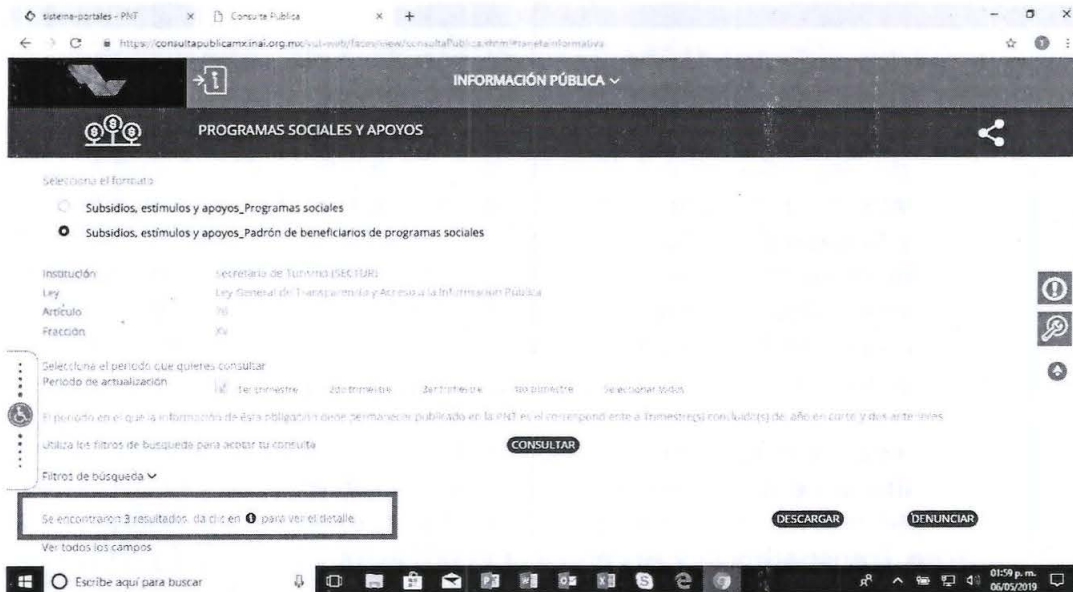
sistema-portales - PNT × Consulta Pública × +

https://consultapublicamx.inai.org.mx/vut-web/faces/view/consultaPublica.xhtml#tarjetaInformativa

INFORMACIÓN PÚBLICA

PROGRAMAS SOCIALES Y APOYOS

Selecciona el formato

Subsidios, estímulos y apoyos_Programas sociales

Subsidios, estímulos y apoyos_Padrón de beneficiarios de programas sociales

Institución Secretaría de Turismo (SECTUR)
Ley Ley General de Transparencia y Acceso a la Información Pública
Artículo 70
Fracción XV

Selecciona el periodo que quieres consultar
Periodo de actualización 1er trimestre 2do trimestre 3er trimestre 4to trimestre Seleccionar todos

El periodo en el que la información de esta obligación debe permanecer publicado en la PNT es el correspondiente a trimestre(s) concluido(s) del año en curso y dos anteriores

Utiliza los filtros de búsqueda para acotar tu consulta CONSULTAR

Filtros de búsqueda

Se encontraron 3 resultados, da clic en para ver el detalle

DESCARGAR DENUNCIAR

Ver todos los campos

Escribe aquí para buscar

01:59 p. m. 06/05/2019